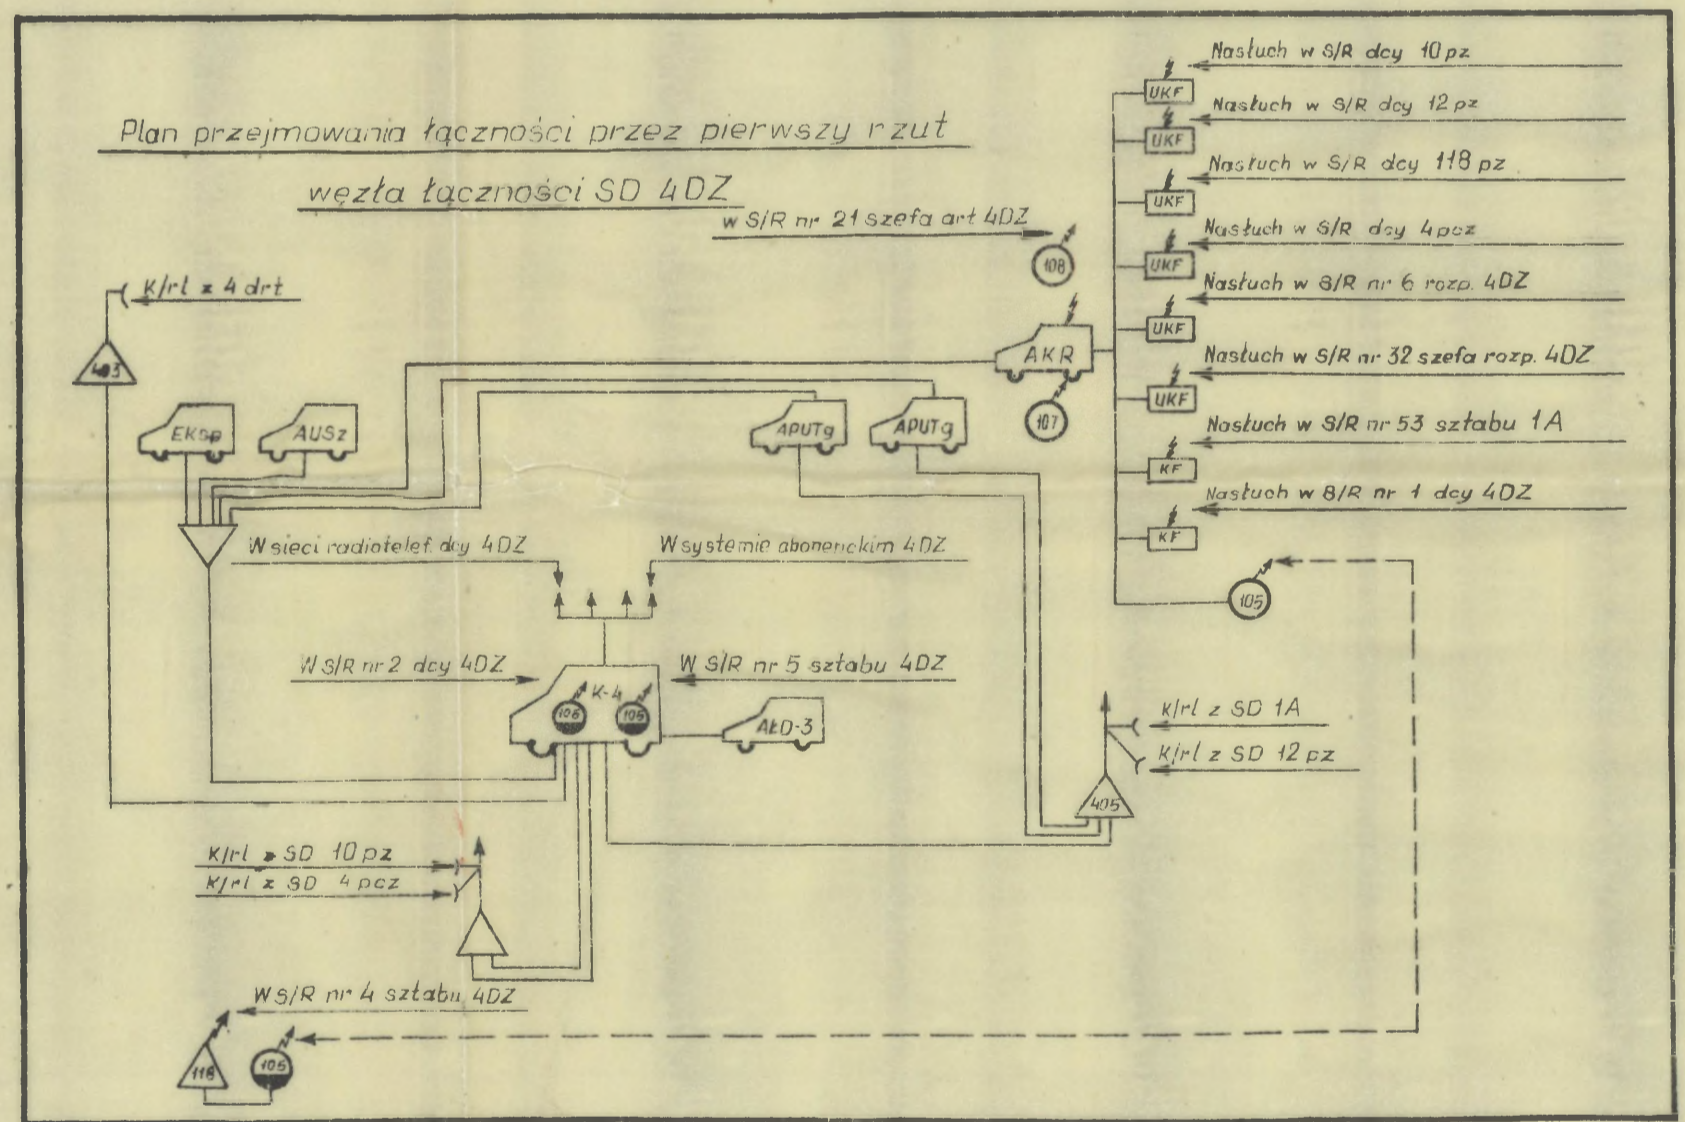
Plan przejmowania łączności przez pierwszy rzut

węzła łączności SD 4DZ

Nasłuch w S/R dcy 10 pz

UKF

Nasłuch w S/R dcy 12 pz

UKF

Nasłuch w S/R dcy 118 pz

UKF

Nasłuch w S/R dcy 4 pcz

UKF

Nasłuch w S/R nr 6 rozp. 4DZ

UKF

Nasłuch w S/R nr 32 szefa rozp. 4DZ

UKF

Nasłuch w S/R nr 53 sztabu 1A

KF

Nasłuch w S/R nr 1 dcy 4DZ

KF

w S/R nr 21 szefa art 4DZ

108

K/rl z 4 drt

403

AKR

107

EKsp

AUSz

APUTg

APUTg

W sieci radiotelef. dcy 4DZ

W systemie abonenckim 4DZ

105

W S/R nr 2 dcy 4DZ

W S/R nr 5 sztabu 4DZ

K-4

106

105

AŁD-3

K/rl z SD 1A

K/rl z SD 12 pz

405

K/rl z SD 10 pz

K/rl z SD 4 pcz

W S/R nr 4 sztabu 4DZ

118

105